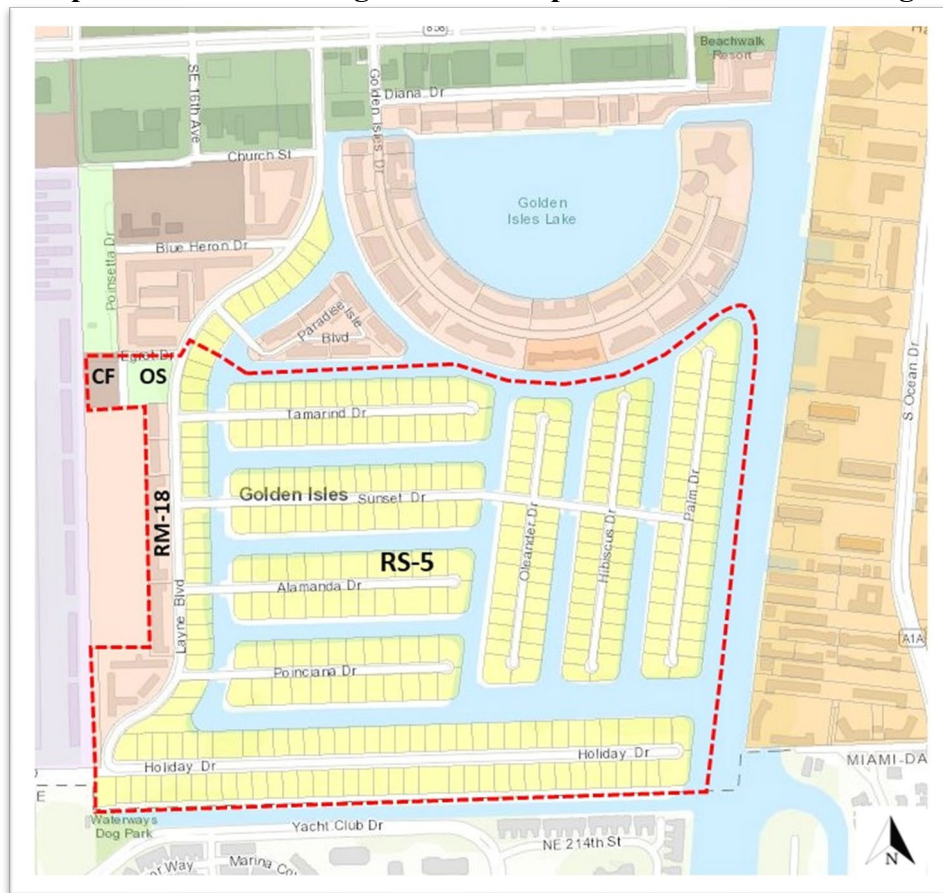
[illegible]

858

Beachwalk Resort

Ha

SE 16th Ave

Golden Isles Dr

Diana Dr

Church St

Golden Isles Lake

Poinsetta Dr

Blue Heron Dr

Paradise Isle Blvd

Egret Dr

CF

OS

Tamarind Dr

S Ocean Dr

Golden Isles

Sunset Dr

RM-18

Oleander Dr

Hibiscus Dr

Palm Dr

RS-5

Alamanda Dr

Layne Blvd

A1A

Poinciana Dr

Holiday Dr

Holiday Dr

MIAMI-DA

Waterways Dog Park

Yacht Club Dr

NE 214th St

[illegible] Way

Marina Co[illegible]

N